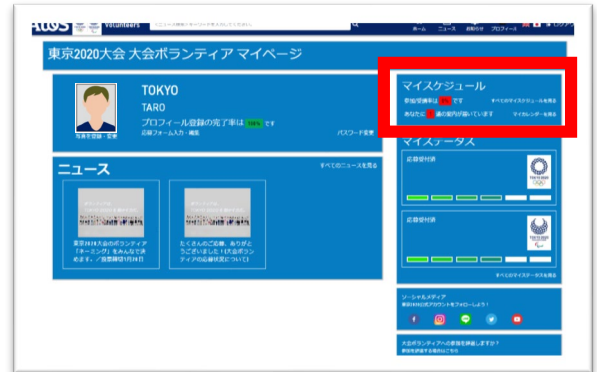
Atos Volunteers

ホーム ニュース お知らせ プロフィール

ログアウト

東京2020大会 大会ボランティア マイページ

TOKYO

TARO

写真を登録・変更

プロフィール登録の完了率は 100% です

応募フォーム入力・編集

パスワード変更

マイスケジュール

参加/受講率は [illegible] です

すべてのマイスケジュールを見る

あなたに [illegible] 通の案内が届いています

マイカレンダーを見る

マイステータス

応募受付済

応募受付済

すべてのマイステータスを見る

ニュース

すべてのニュースを見る

東京2020大会のボランティア「ネーミング」をみんなで決めます。／投票締切1月10日

たくさんのご応募、ありがとうございました！【大会ボランティアの応募状況について】

ソーシャルメディア

東京2020公式アカウントをフォローしよう！

大会ボランティアへの参加を辞退しますか？

参加を辞退する場合はこちら